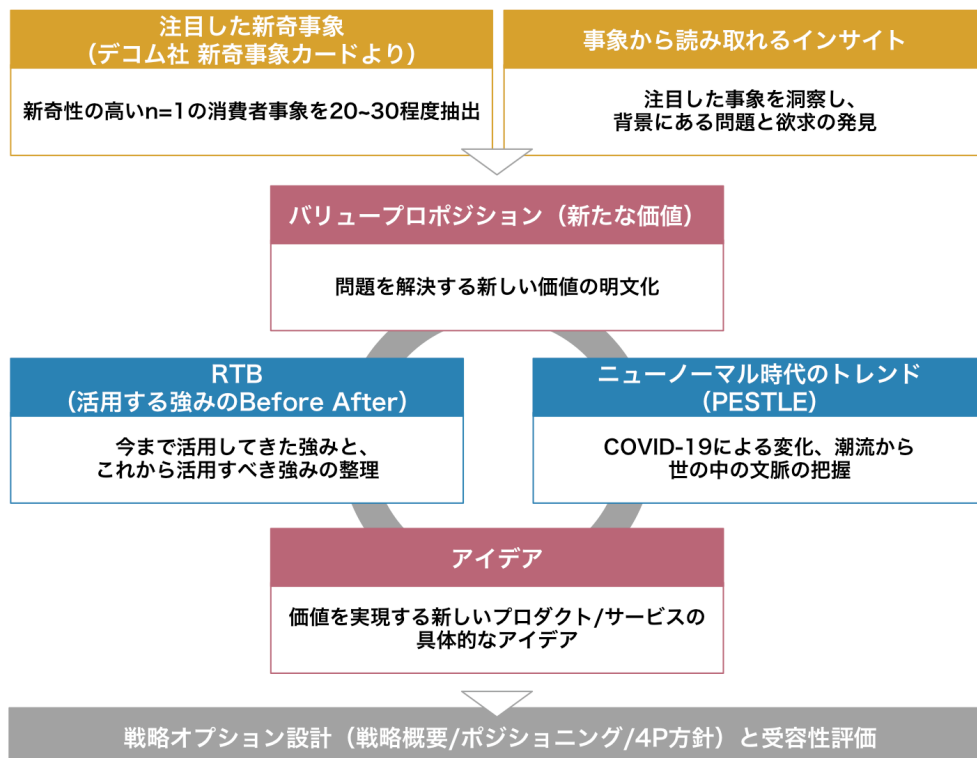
注目した新奇事象
（デコム社 新奇事象カードより）

新奇性の高いn=1の消費者事象を20~30程度抽出

事象から読み取れるインサイト

注目した事象を洞察し、
背景にある問題と欲求の発見

バリュープロポジション（新たな価値）

問題を解決する新しい価値の明文化

RTB
（活用する強みのBefore After）

今まで活用してきた強みと、
これから活用すべき強みの整理

ニューノーマル時代のトレンド
(PESTLE)

COVID-19による変化、潮流から
世の中の文脈の把握

アイデア

価値を実現する新しいプロダクト/サービスの
具体的なアイデア

戦略オプション設計（戦略概要/ポジショニング/4P方針）と受容性評価